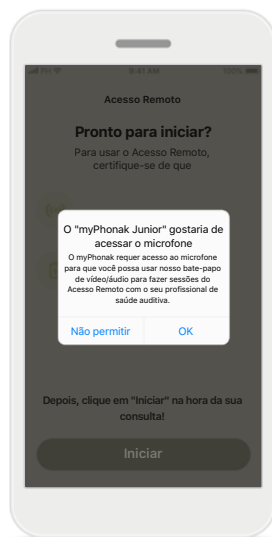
9:41 AM

100%

Acesso Remoto

Pronto para iniciar?

Para usar o Acesso Remoto, certifique-se de que

O "myPhonak Junior" gostaria de acessar o microfone

O myPhonak requer acesso ao microfone para que você possa usar nosso bate-papo de vídeo/áudio para fazer sessões do Acesso Remoto com o seu profissional de saúde auditiva.

Não permitir

OK

Depois, clique em "Iniciar" na hora da sua consulta!

Iniciar